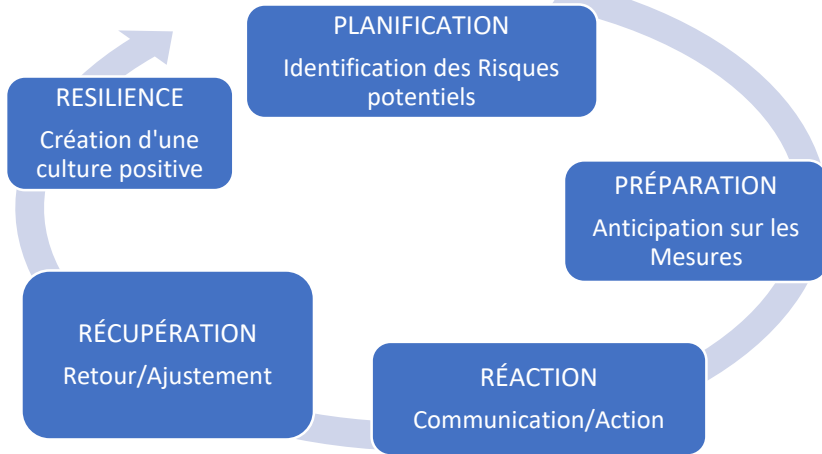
PLANIFICATION
Identification des Risques potentiels

PRÉPARATION
Anticipation sur les Mesures

RÉACTION
Communication/Action

RÉCUPÉRATION
Retour/Ajustement

RESILIENCE
Création d'une culture positive